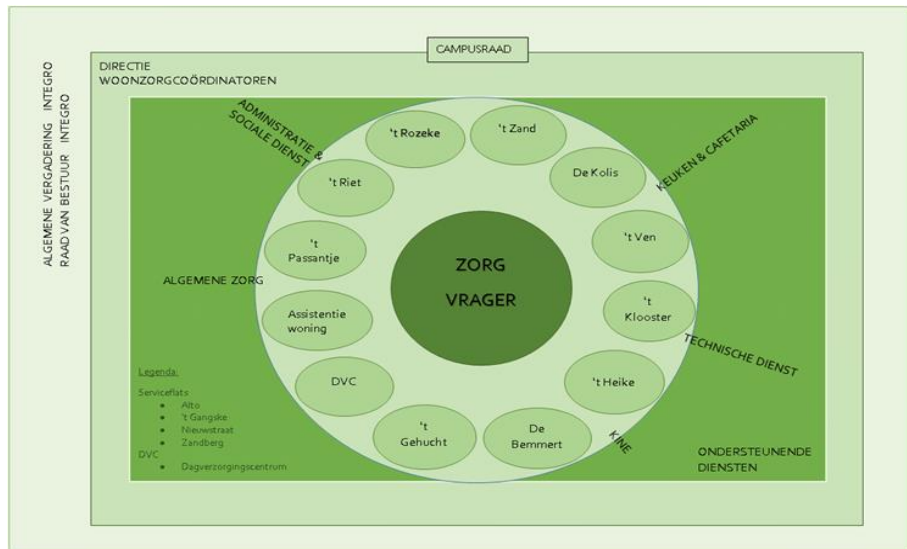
CAMPUSRAAD

ALGEMENE VERGADERING INTEGRO
RAAD VAN BESTUUR INTEGRO

DIRECTIE
WOONZORGCOÖRDINATOREN

ADMINISTRATIE & SOCIALE DIENST

KEUKEN & CAFETARIA

't Rozeke

't Zand

De Kolis

't Riet

't Ven

't Passantje

ZORG VRAGER

ALGEMENE ZORG

Assistentie woning

't Klooster

TECHNISCHE DIENST

DVC

't Heike

't Gehucht

De Bemmert

KINE

Legenda:
Serviceflats
• Alto
• 't Gangske
• Nieuwstraat
• Zandberg
DVC
• Dagverzorgingscentrum

ONDERSTEUNENDE DIENSTEN